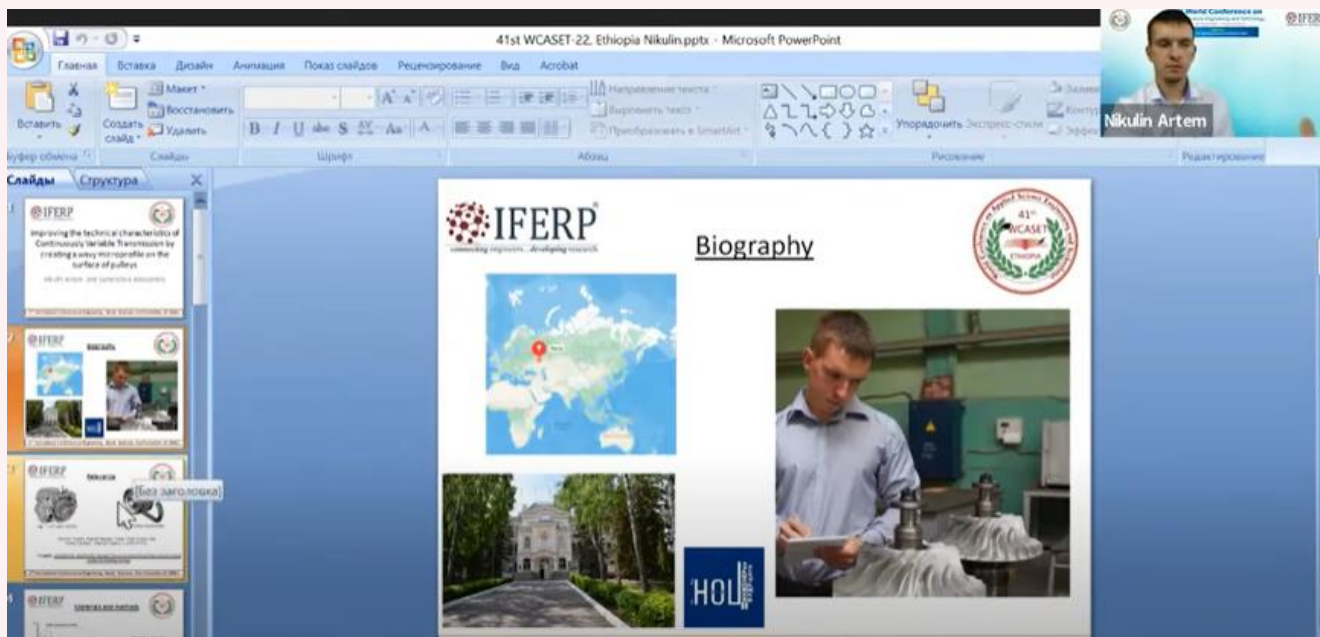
41st WCASET-22, Ethiopia Nikulin.pptx - Microsoft PowerPoint

Главная Вставка Дизайн Анимация Показ слайдов Рецензирование Вид Acrobat

Вставить Создать слайд Макет Восстановить Удалить Направление текста Выровнять текст Преобразовать в SmartArt Упорядочить Экспресс-стили

Буфер обмена Слайды Шрифт Абзац Рисование Редактирование

Слайды Структура

Improving the technical characteristics of Continuously Variable Transmission by creating a wavy microprofile on the surface of pulleys

[Без заголовка]

Nikulin Artem

IFERP
connecting engineers... developing research

Biography

41st WCASET ETHIOPIA

HOU